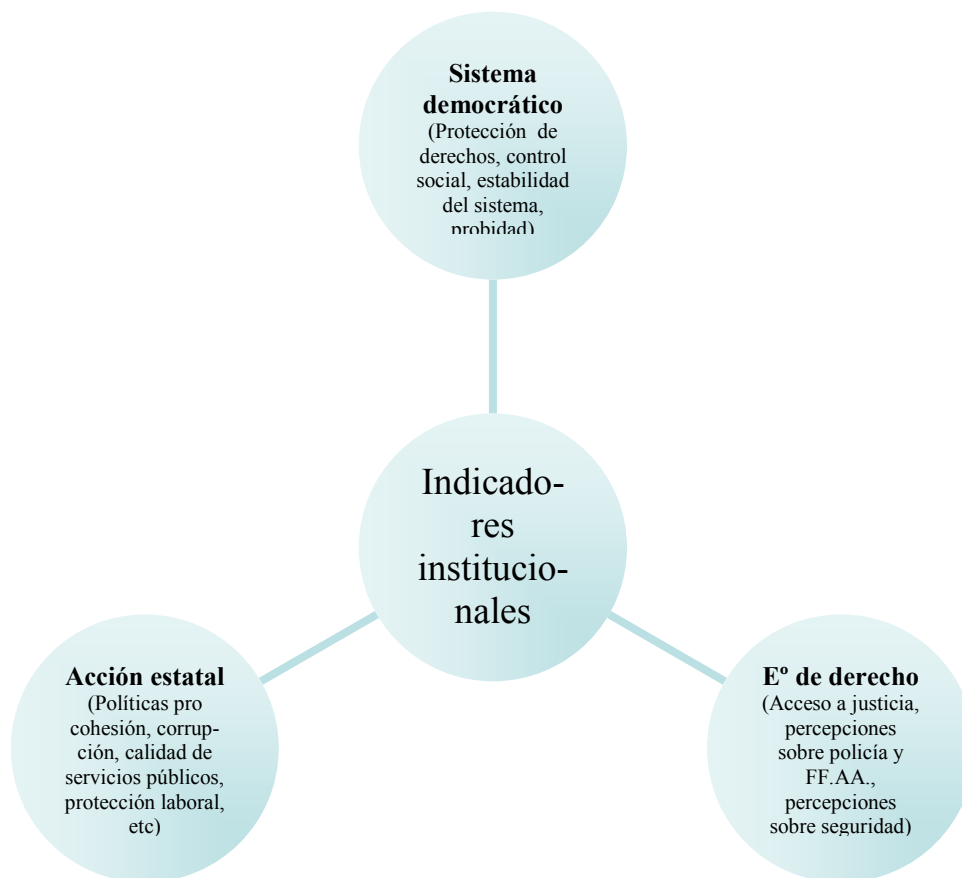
Sistema democrático
(Protección de derechos, control social, estabilidad del sistema, probidad)

Indicadores institucionales

Acción estatal
(Políticas pro cohesión, corrupción, calidad de servicios públicos, protección laboral, etc)

Eº de derecho
(Acceso a justicia, percepciones sobre policía y FF.AA., percepciones sobre seguridad)